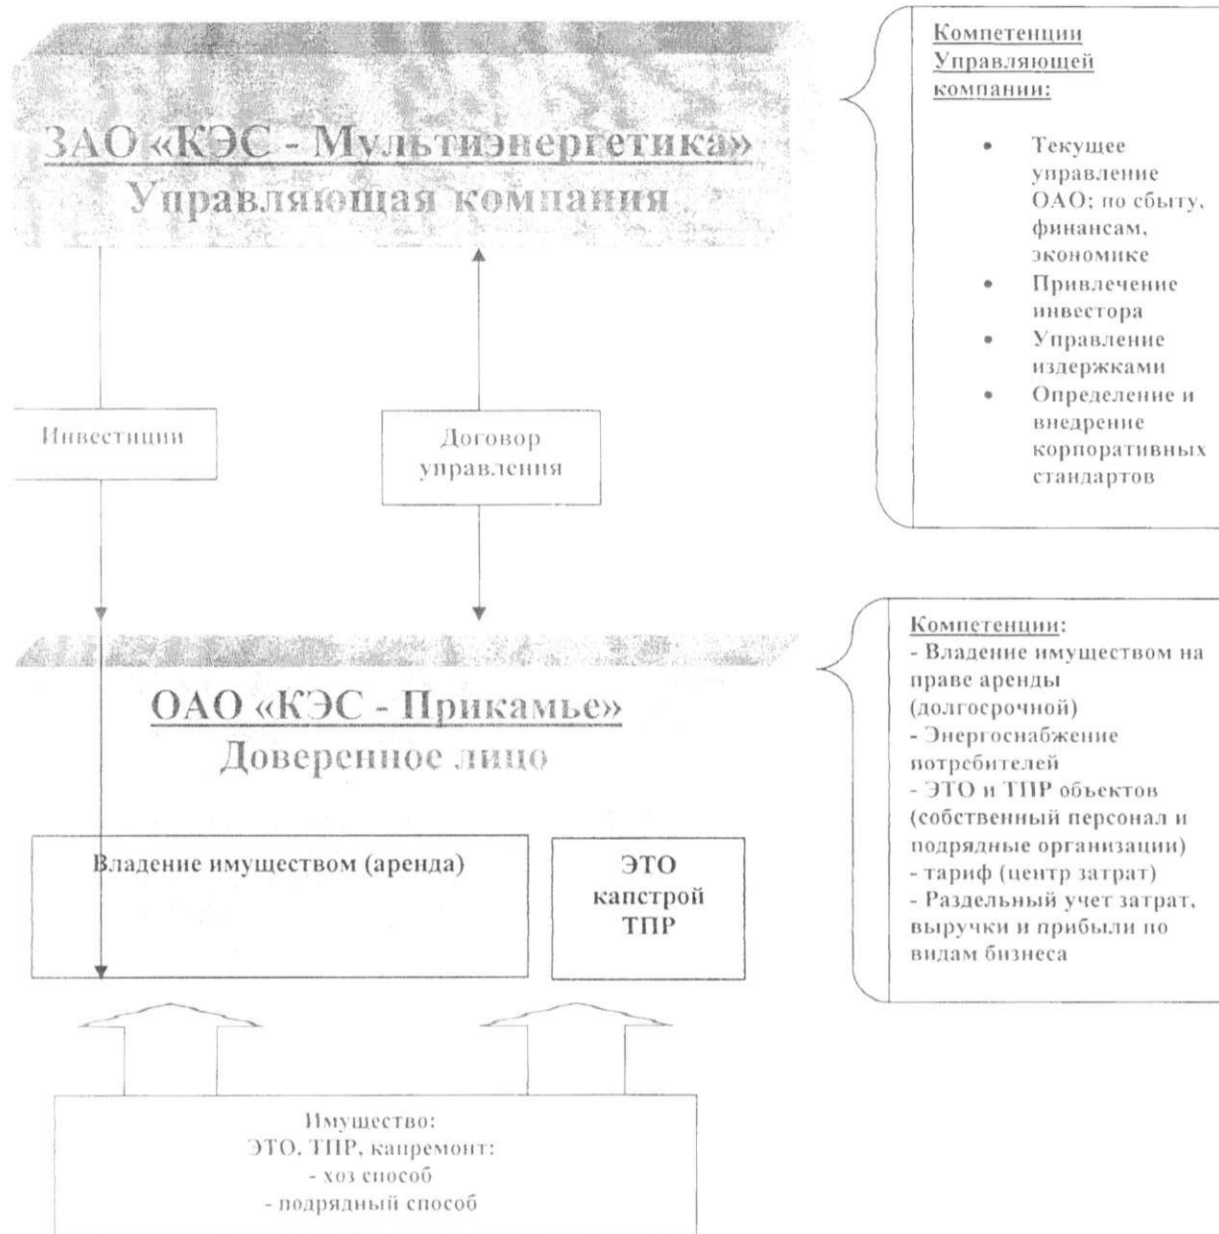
ЗАО «КЭС - Мультиэнергетика»
Управляющая компания

Компетенции Управляющей компании:

- Текущее управление ОАО; по сбыту, финансам, экономике
- Привлечение инвестора
- Управление издержками
- Определение и внедрение корпоративных стандартов

Инвестиции

Договор управления

ОАО «КЭС - Прикамье»
Доверенное лицо

Компетенции:
- Владение имуществом на праве аренды (долгосрочной)
- Энергоснабжение потребителей
- ЭТО и ТПР объектов (собственный персонал и подрядные организации)
- тариф (центр затрат)
- Раздельный учет затрат, выручки и прибыли по видам бизнеса

Владение имуществом (аренда)

ЭТО
капстрой
ТПР

Имущество:
ЭТО. ТПР, капремонт:
- хоз способ
- подрядный способ